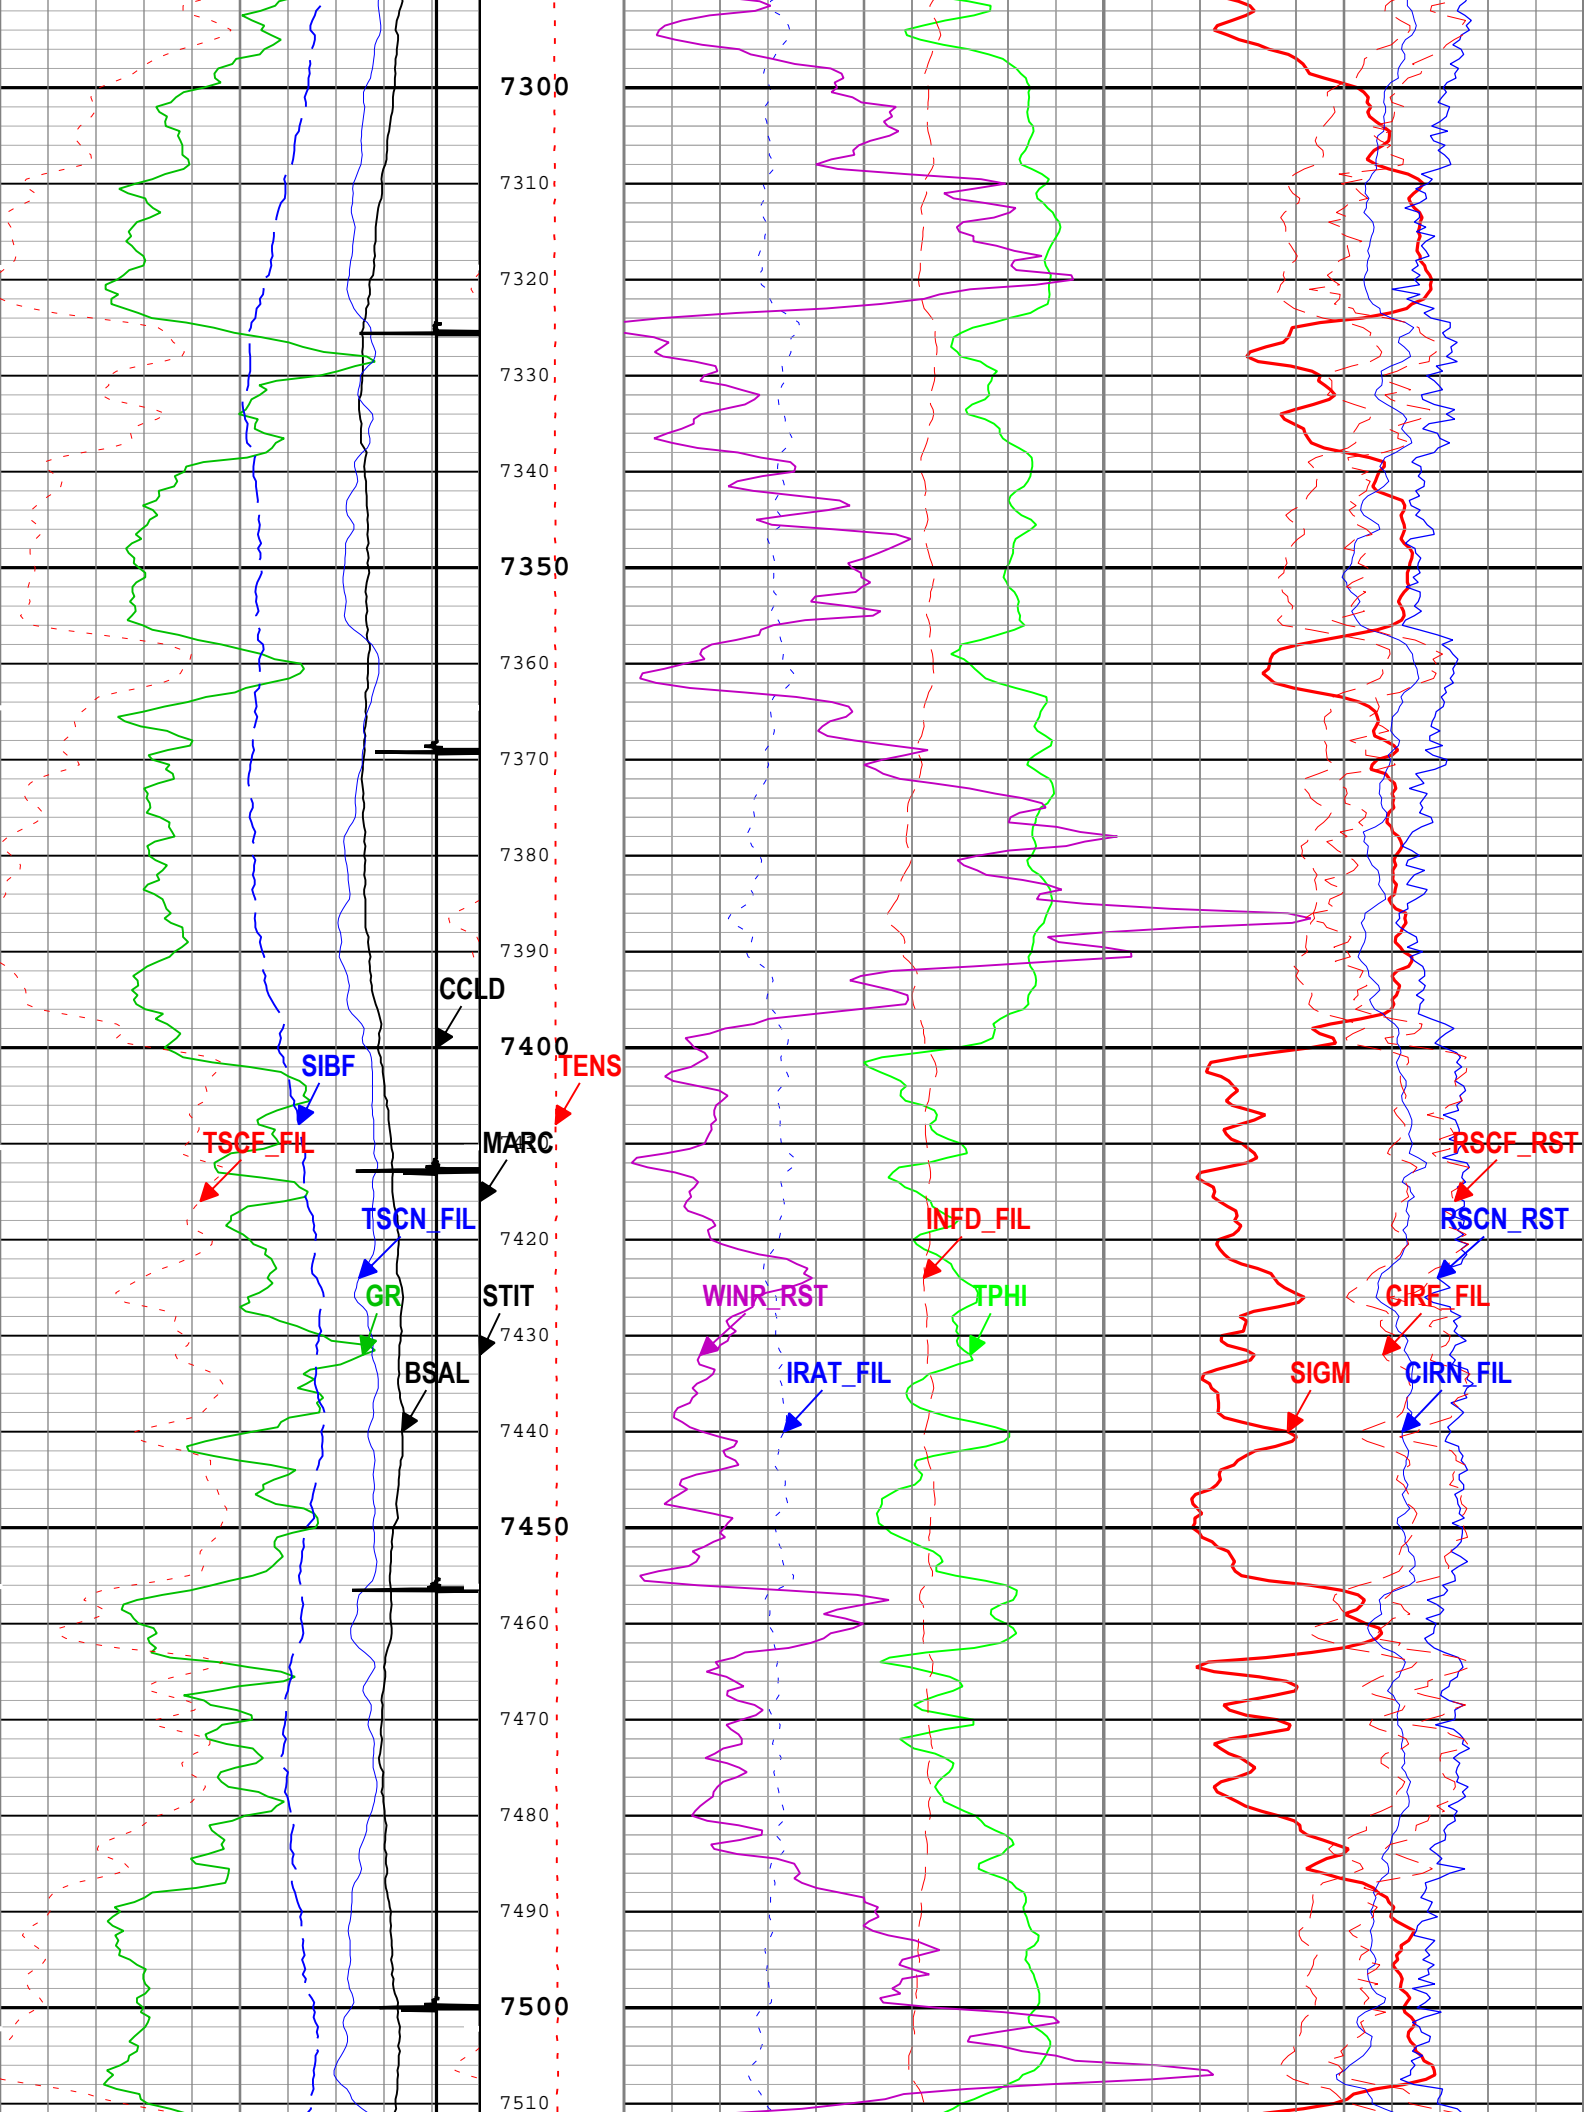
7300

7310

7320

7330

7340

7350

7360

7370

7380

7390

CCLD

7400

TENS

SIBF

TSCF_FIL

MARC

TSCN_FIL

7420

GR

STIT

7430

BSAL

7440

7450

7460

7470

7480

7490

7500

7510

RSCF_RST

RSCN_RST

INFD_FIL

WINR_RST

TPHI

CIRF_FIL

IRAT_FIL

SIGM

CIRN_FIL